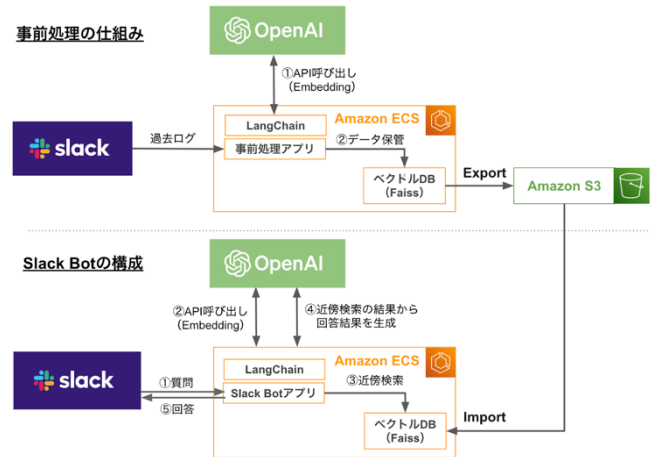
事前処理の仕組み

OpenAI

①API呼び出し
（Embedding）

Amazon ECS

slack

過去ログ

LangChain

事前処理アプリ

②データ保管

ベクトルDB
（Faiss）

Export

Amazon S3

Slack Botの構成

OpenAI

②API呼び出し
（Embedding）

④近傍検索の結果から
回答結果を生成

Amazon ECS

slack

①質問

⑤回答

LangChain

Slack Botアプリ

③近傍検索

ベクトルDB
（Faiss）

Import